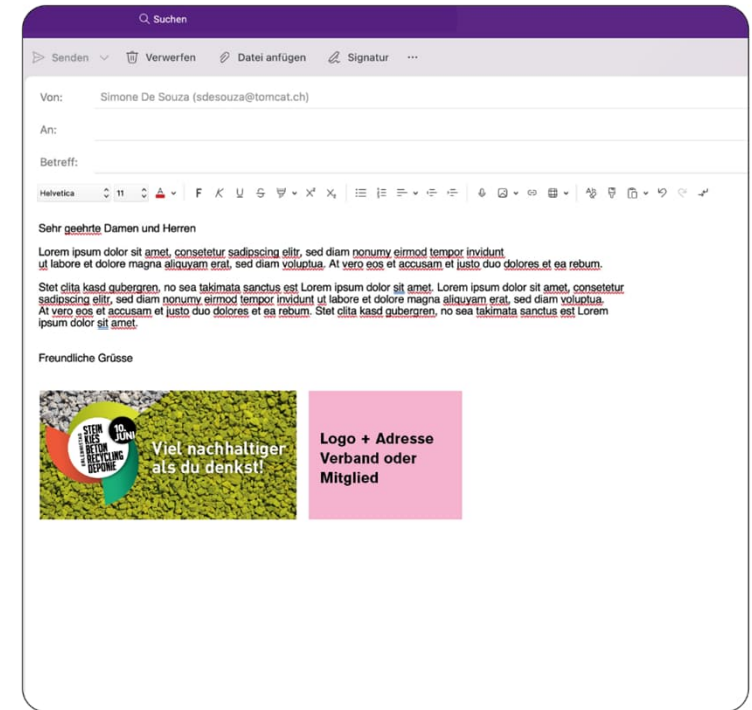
Suchen

Senden Verwerfen Datei anfügen Signatur ···

Von: Simone De Souza (sdesouza@tomcat.ch)

An:

Betreff:

Helvetica 11

Sehr geehrte Damen und Herren

Lorem ipsum dolor sit amet, consetetur sadipscing elitr, sed diam nonumy eirmod tempor invidunt ut labore et dolore magna aliquyam erat, sed diam voluptua. At vero eos et accusam et justo duo dolores et ea rebum.

Stet clita kasd gubergren, no sea takimata sanctus est Lorem ipsum dolor sit amet. Lorem ipsum dolor sit amet, consetetur sadipscing elitr, sed diam nonumy eirmod tempor invidunt ut labore et dolore magna aliquyam erat, sed diam voluptua. At vero eos et accusam et justo duo dolores et ea rebum. Stet clita kasd gubergren, no sea takimata sanctus est Lorem ipsum dolor sit amet.

Freundliche Grüsse

STEIN KIES BETON RECYCLING DEPONIE 10. JUNI Viel nachhaltiger als du denkst!

Logo + Adresse Verband oder Mitglied